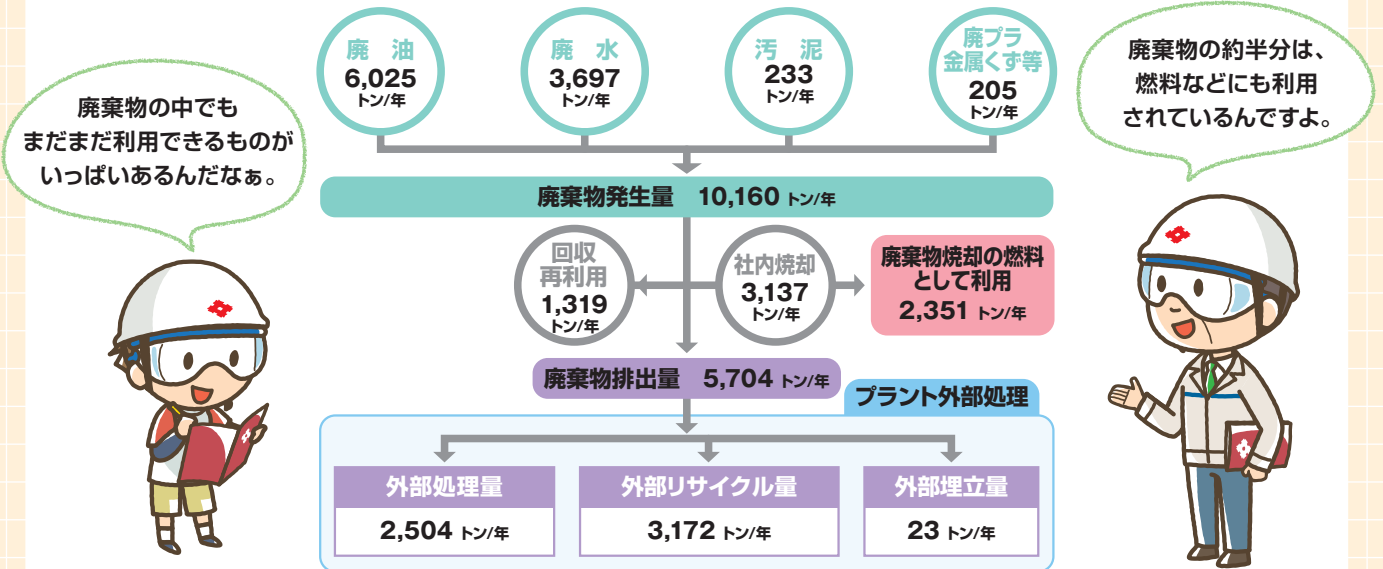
廃棄物の中でも
まだまだ利用できるものが
いっぱいあるんだなぁ。

廃油
6,025
トン/年

廃水
3,697
トン/年

汚泥
233
トン/年

廃プラ
金属くず等
205
トン/年

廃棄物の約半分は、
燃料などにも利用
されているんですよ。

廃棄物発生量　10,160 トン/年

回収
再利用
1,319
トン/年

社内焼却
3,137
トン/年

廃棄物焼却の燃料
として利用
2,351 トン/年

廃棄物排出量　5,704 トン/年

プラント外部処理

外部処理量
2,504 トン/年

外部リサイクル量
3,172 トン/年

外部埋立量
23 トン/年